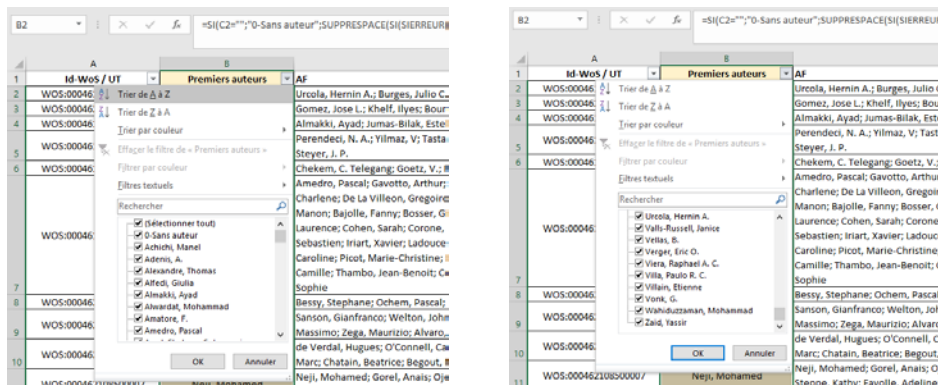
B2 =SI(C2="";"0-Sans auteur";SUPPRESPACE(SI(SIERREUR(

| | A | B | |
|---|---|---|---|
| 1 | Id-WoS / UT | Premiers auteurs | AF |
| 2 | WOS:00046 | | Urcola, Hernin A.; Burges, Julio C. |
| 3 | WOS:00046 | | Gomez, Jose L.; Khelf, Ilyes; Bour |
| 4 | WOS:00046 | | Almakki, Ayad; Jumas-Bilak, Estel |
| 5 | WOS:00046 | | Perendeci, N. A.; Yilmaz, V; Tasta Steyer, J. P. |
| 6 | | | Chekem, C. Telegang; Goetz, V.; |
| 7 | WOS:00046 | | Amedro, Pascal; Gavotto, Arthur; Charlene; De La Villeon, Gregoire Manon; Bajolle, Fanny; Bosser, G Laurence; Cohen, Sarah; Corone, Sebastien; Iriart, Xavier; Ladouce Caroline; Picot, Marie-Christine Camille; Thambo, Jean-Benoit; Sophie |
| 8 | WOS:00046 | | Bessy, Stephane; Ochem, Pascal; |
| 9 | WOS:00046 | | Sanson, Gianfranco; Welton, Joh Massimo; Zega, Maurizio; Alvaro, |
| 10 | WOS:00046 | | de Verdal, Hugues; O'Connell, Ca Marc; Chatain, Beatrice; Begout, |
| 11 | WOS:00046 | Neji, Mohamed | Neji, Mohamed; Gorel, Anais; Oje |

Trier de A à Z
Trier de Z à A
Trier par couleur
Effacer le filtre de « Premiers auteurs »
Filtrer par couleur
Filtres textuels
Rechercher
(Sélectionner tout)
0-Sans auteur
Achichi, Manel
Adenis, A.
Alexandre, Thomas
Alfedi, Giulia
Almakki, Ayad
Alwardat, Mohammad
Amatore, F.
Amedro, Pascal
OK
Annuler

B2 =SI(C2="";"0-Sans auteur";SUPPRESPACE(SI(SIERREUR(

| | A | B | |
|---|---|---|---|
| 1 | Id-WoS / UT | Premiers auteurs | AF |
| 2 | WOS:00046 | | Urcola, Hernin A.; Burges, Julio C |
| 3 | WOS:00046 | | Gomez, Jose L.; Khelf, Ilyes; Bou |
| 4 | WOS:00046 | | Almakki, Ayad; Jumas-Bilak, Este |
| 5 | WOS:00046 | | Perendeci, N. A.; Yilmaz, V; Tast Steyer, J. P. |
| 6 | | | Chekem, C. Telegang; Goetz, V.; |
| 7 | WOS:00046 | | Amedro, Pascal; Gavotto, Arthu Charlene; De La Villeon, Gregoir Manon; Bajolle, Fanny; Bosser, Laurence; Cohen, Sarah; Corone Sebastien; Iriart, Xavier; Ladouc Caroline; Picot, Marie-Christine Camille; Thambo, Jean-Benoit; Sophie |
| 8 | WOS:00046 | | Bessy, Stephane; Ochem, Pascal; |
| 9 | WOS:00046 | | Sanson, Gianfranco; Welton, Joh Massimo; Zega, Maurizio; Alvaro |
| 10 | WOS:00046 | | de Verdal, Hugues; O'Connell, C Marc; Chatain, Beatrice; Begout |
| 11 | WOS:000462108500007 | Neji, Mohamed | Neji, Mohamed; Gorel, Anais; O Steppe, Kathy; Favolle, Adeline |

Trier de A à Z
Trier de Z à A
Trier par couleur
Effacer le filtre de « Premiers auteurs »
Filtrer par couleur
Filtres textuels
Rechercher
Urcola, Hernin A.
Valls-Russell, Janice
Vellas, B.
Verger, Eric O.
Viera, Raphael A. C.
Villa, Paulo R. C.
Villain, Etienne
Vonk, G.
Wahiduzzaman, Mohammad
Zaid, Yassir
OK
Annuler